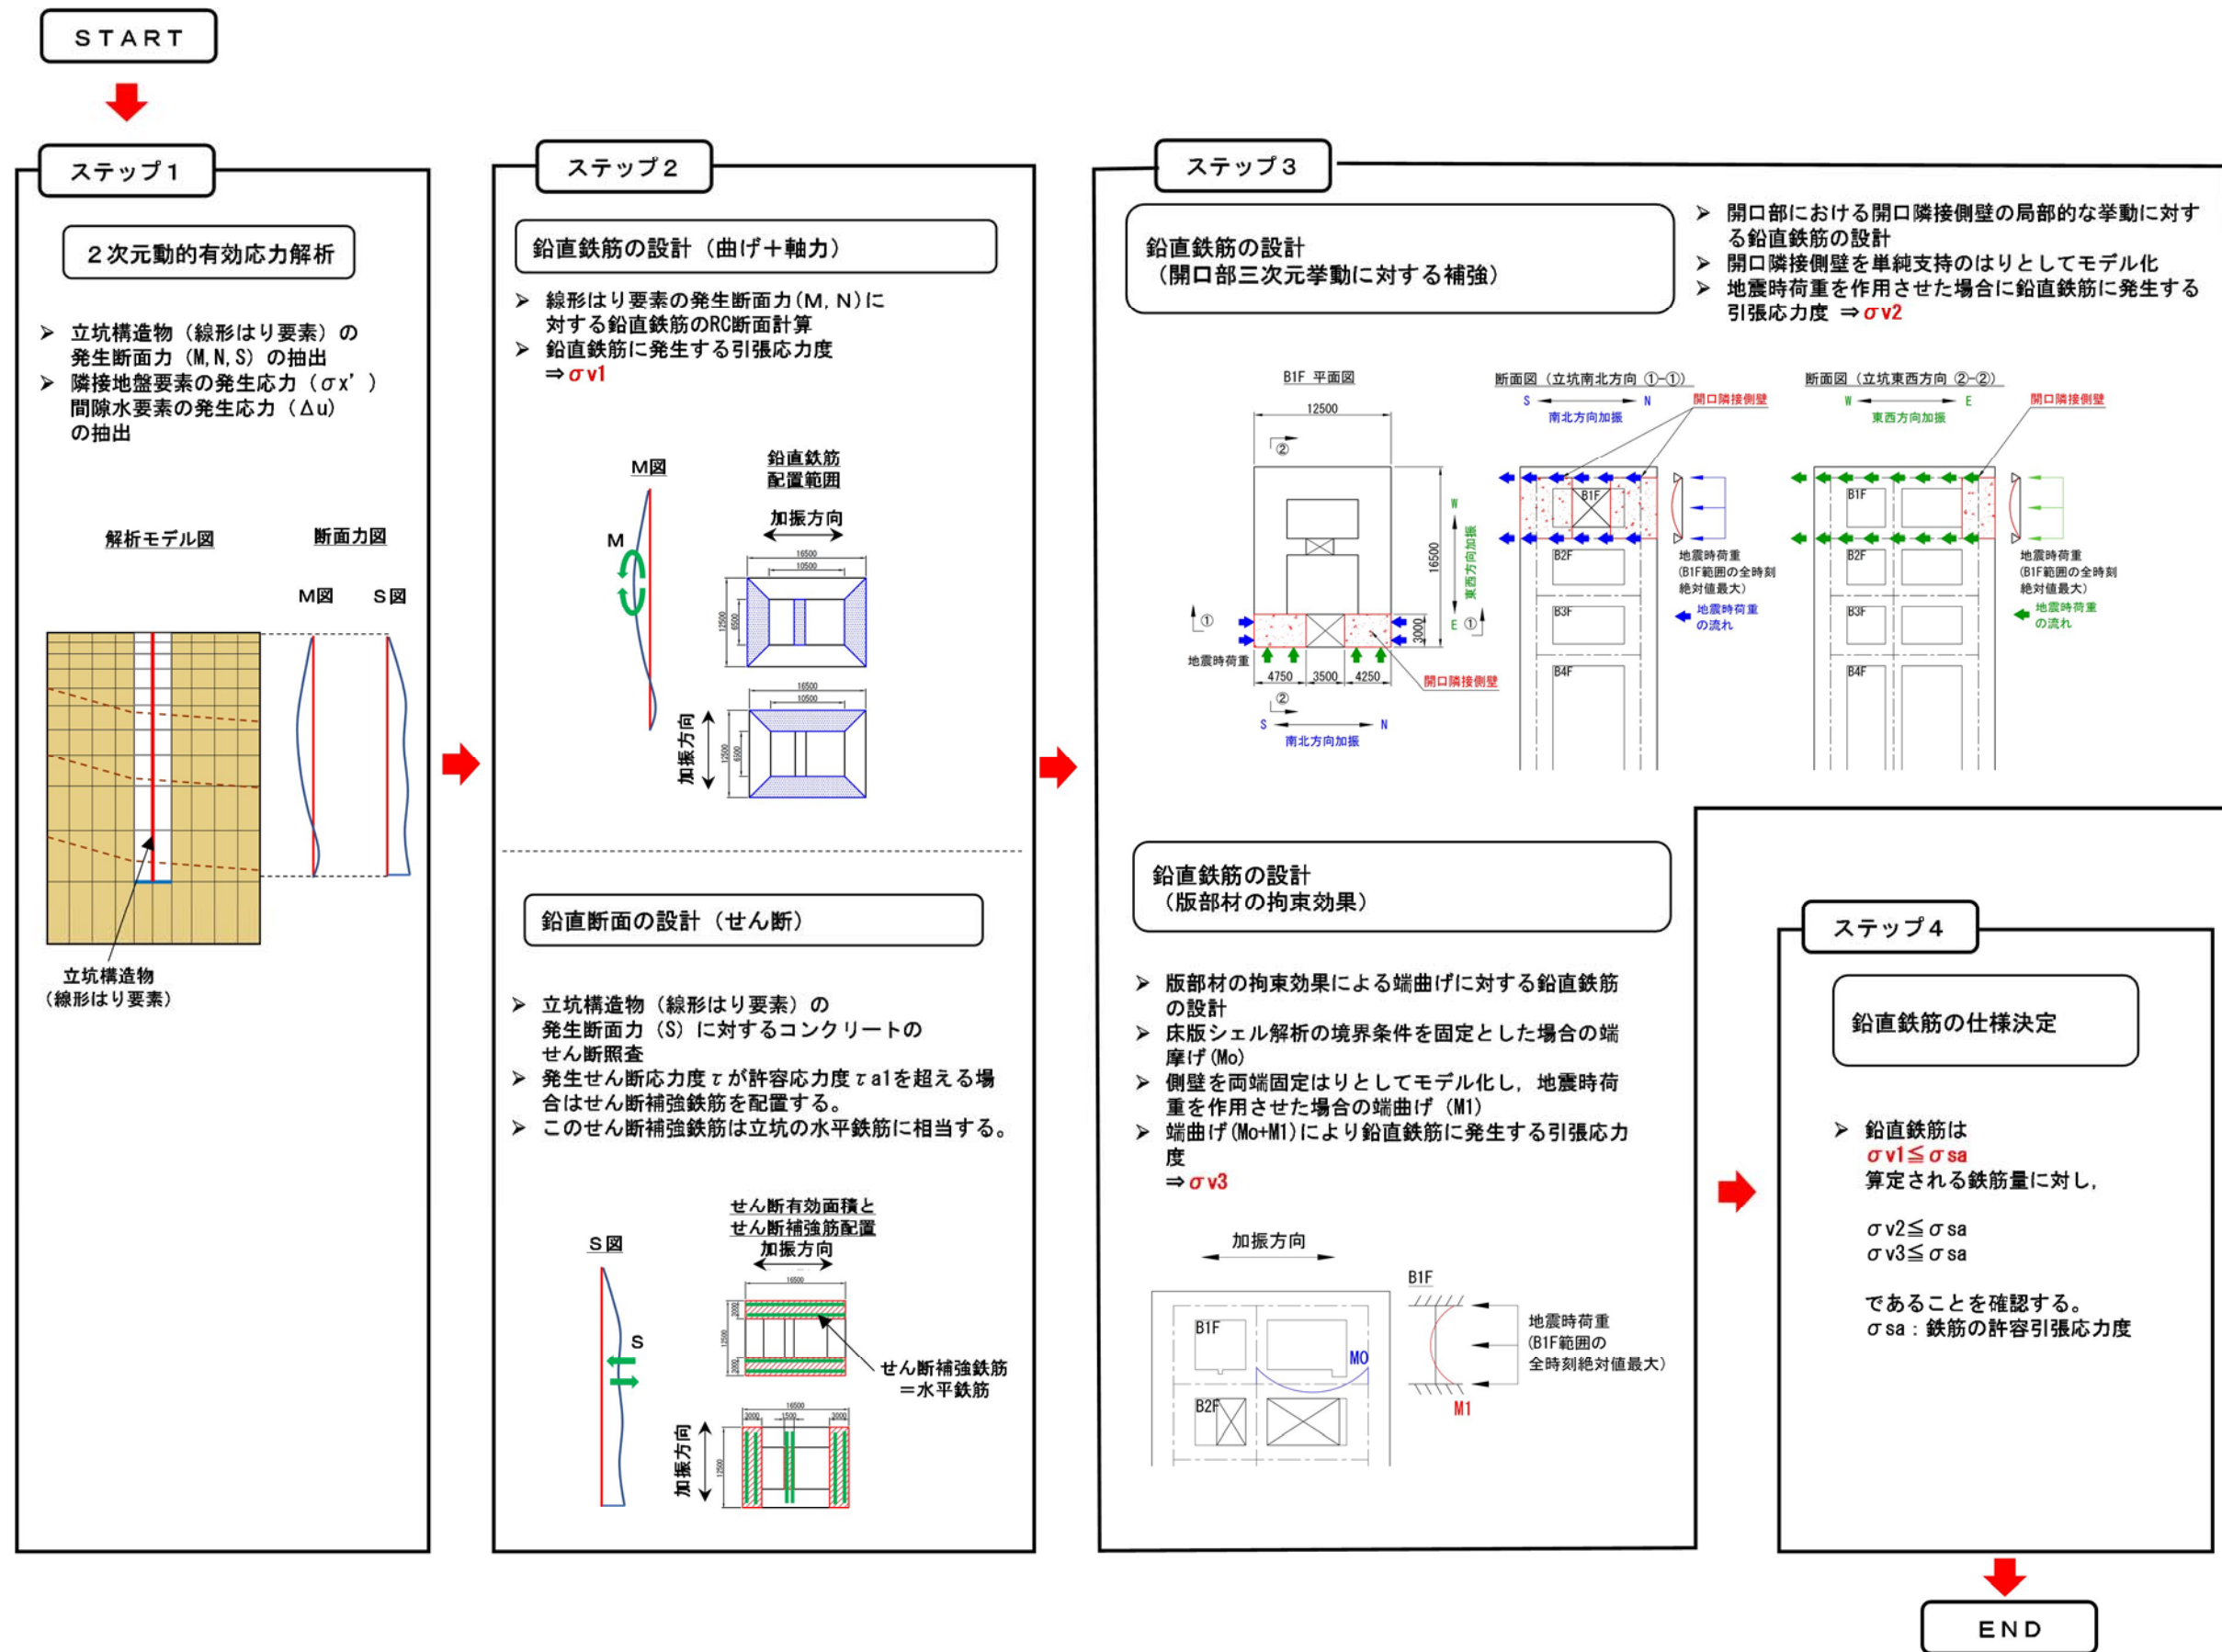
START

ステップ1

2次元動的有効応力解析

➢ 立坑構造物（線形はり要素）の発生断面力（M, N, S）の抽出
➢ 隣接地盤要素の発生応力（σx'）間隙水要素の発生応力（Δu）の抽出

解析モデル図

断面力図

M図　S図

立坑構造物（線形はり要素）

ステップ2

鉛直鉄筋の設計（曲げ＋軸力）

➢ 線形はり要素の発生断面力（M, N）に対する鉛直鉄筋のRC断面計算
➢ 鉛直鉄筋に発生する引張応力度 ⇒σv1

M図

M

鉛直鉄筋配置範囲

加振方向

16500
10500
12500
6500

加振方向

鉛直断面の設計（せん断）

➢ 立坑構造物（線形はり要素）の発生断面力（S）に対するコンクリートのせん断照査
➢ 発生せん断応力度τが許容応力度τa1を超える場合はせん断補強鉄筋を配置する。
➢ このせん断補強鉄筋は立坑の水平鉄筋に相当する。

S図

S

せん断有効面積とせん断補強配置

加振方向

せん断補強鉄筋＝水平鉄筋

加振方向

ステップ3

鉛直鉄筋の設計（開口部三次元挙動に対する補強）

➢ 開口部における開口隣接側壁の局部的な挙動に対する鉛直鉄筋の設計
➢ 開口隣接側壁を単純支持のはりとしてモデル化
➢ 地震時荷重を作用させた場合に鉛直鉄筋に発生する引張応力度 ⇒σv2

B1F 平面図

12500

②

16500

3000

東西方向加振

W

E

①

地震時荷重

4750　3500　4250

開口隣接側壁

S　N

南北方向加振

断面図（立坑南北方向 ①-①）

S　N

南北方向加振

開口隣接側壁

B1F

B2F

B3F

B4F

地震時荷重（B1F範囲の全時刻絶対値最大）

地震時荷重の流れ

断面図（立坑東西方向 ②-②）

W　E

東西方向加振

開口隣接側壁

B1F

B2F

B3F

B4F

地震時荷重（B1F範囲の全時刻絶対値最大）

地震時荷重の流れ

鉛直鉄筋の設計（版部材の拘束効果）

➢ 版部材の拘束効果による端曲げに対する鉛直鉄筋の設計
➢ 床版シェル解析の境界条件を固定とした場合の端摩げ(Mo)
➢ 側壁を両端固定はりとしてモデル化し，地震時荷重を作用させた場合の端曲げ（M1）
➢ 端曲げ(Mo+M1)により鉛直鉄筋に発生する引張応力度 ⇒σv3

加振方向

B1F

B1F

B2F

MO

M1

地震時荷重（B1F範囲の全時刻絶対値最大）

ステップ4

鉛直鉄筋の仕様決定

➢ 鉛直鉄筋は σv1≦σsa 算定される鉄筋量に対し，

σv2≦σsa
σv3≦σsa

であることを確認する。
σsa：鉄筋の許容引張応力度

END